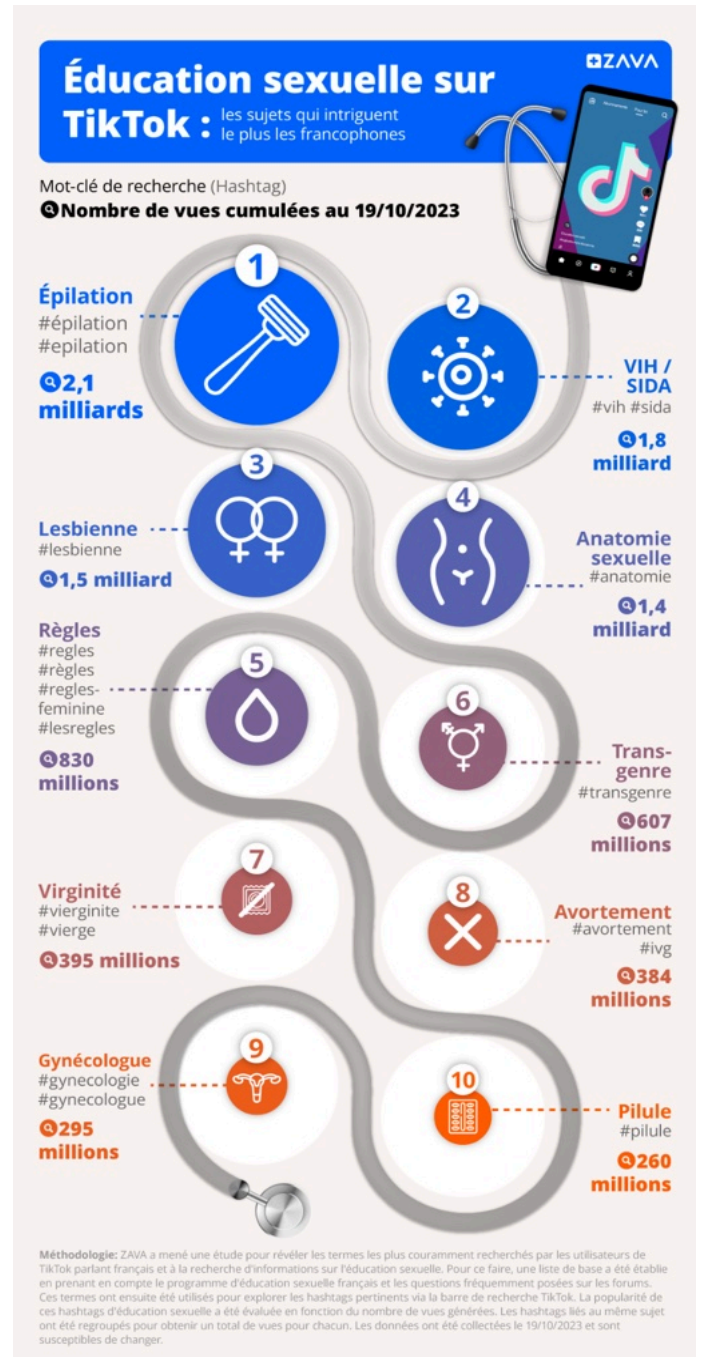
Éducation sexuelle sur TikTok : les sujets qui intriguent le plus les francophones

ZAVA

Mot-clé de recherche (Hashtag)
Nombre de vues cumulées au 19/10/2023

1
Épilation
#épilation
#epilation
2,1 milliards

2
VIH / SIDA
#vih #sida
1,8 milliard

3
Lesbienne
#lesbienne
1,5 milliard

4
Anatomie sexuelle
#anatomie
1,4 milliard

5
Règles
#regles
#règles
#regles-feminine
#lesregles
830 millions

6
Transgenre
#transgenre
607 millions

7
Virginité
#vierginite
#vierge
395 millions

8
Avortement
#avortement
#ivg
384 millions

9
Gynécologue
#gynecologie
#gynecologue
295 millions

10
Pilule
#pilule
260 millions

Méthodologie: ZAVA a mené une étude pour révéler les termes les plus couramment recherchés par les utilisateurs de TikTok parlant français et à la recherche d'informations sur l'éducation sexuelle. Pour ce faire, une liste de base a été établie en prenant en compte le programme d'éducation sexuelle français et les questions fréquemment posées sur les forums. Ces termes ont ensuite été utilisés pour explorer les hashtags pertinents via la barre de recherche TikTok. La popularité de ces hashtags d'éducation sexuelle a été évaluée en fonction du nombre de vues générées. Les hashtags liés au même sujet ont été regroupés pour obtenir un total de vues pour chacun. Les données ont été collectées le 19/10/2023 et sont susceptibles de changer.